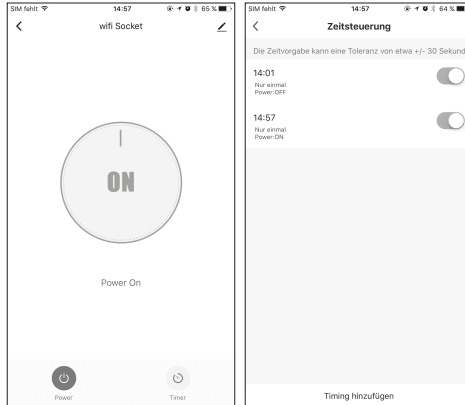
SIM fehlt 14:57 65 %

wifi Socket

ON

Power On

Power

Timer

SIM fehlt 14:57 64 %

Zeitsteuerung

Die Zeitvorgabe kann eine Toleranz von etwa +/- 30 Sekund

14:01
Nur einmal
Power:OFF

14:57
Nur einmal
Power:ON

Timing hinzufügen